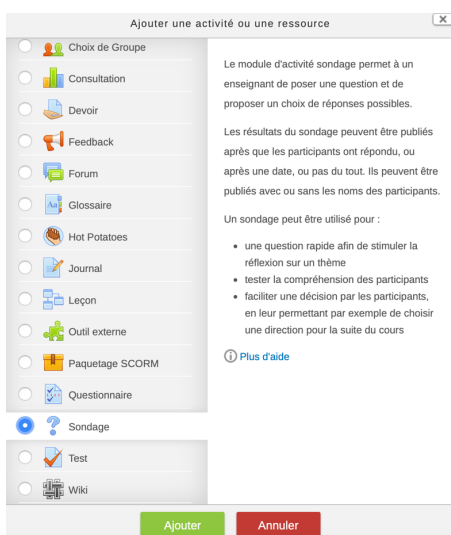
Ajouter une activité ou une ressource

Choix de Groupe
Consultation
Devoir
Feedback
Forum
Glossaire
Hot Potatoes
Journal
Leçon
Outil externe
Paquetage SCORM
Questionnaire
Sondage
Test
Wiki

Le module d'activité sondage permet à un enseignant de poser une question et de proposer un choix de réponses possibles.

Les résultats du sondage peuvent être publiés après que les participants ont répondu, ou après une date, ou pas du tout. Ils peuvent être publiés avec ou sans les noms des participants.

Un sondage peut être utilisé pour :

- une question rapide afin de stimuler la réflexion sur un thème
- tester la compréhension des participants
- faciliter une décision par les participants, en leur permettant par exemple de choisir une direction pour la suite du cours

Plus d'aide

Ajouter
Annuler